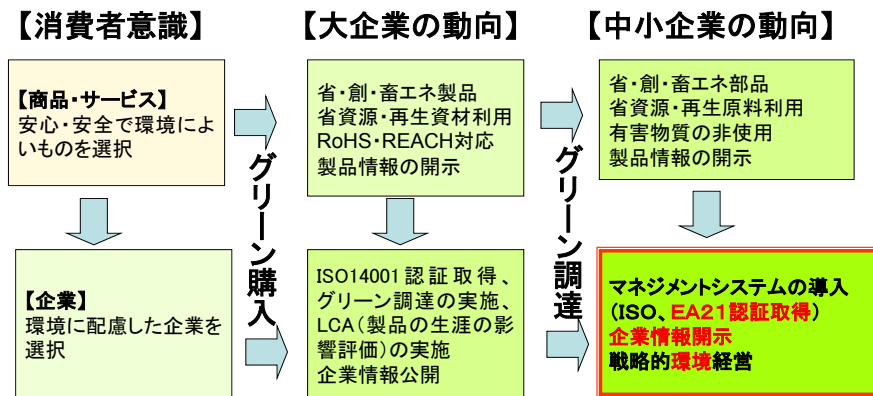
【消費者意識】

【大企業の動向】

【中小企業の動向】

【商品・サービス】
安心・安全で環境によいものを選択

【企業】
環境に配慮した企業を選択

グリーン購入

省・創・畜エネ製品
省資源・再生資材利用
RoHS・REACH対応
製品情報の開示

ISO14001認証取得、グリーン調達の実施、LCA（製品の生涯の影響評価）の実施
企業情報公開

グリーン調達

省・創・畜エネ部品
省資源・再生原料利用
有害物質の非使用
製品情報の開示

マネジメントシステムの導入
（ISO、EA21認証取得）
企業情報開示
戦略的環境経営